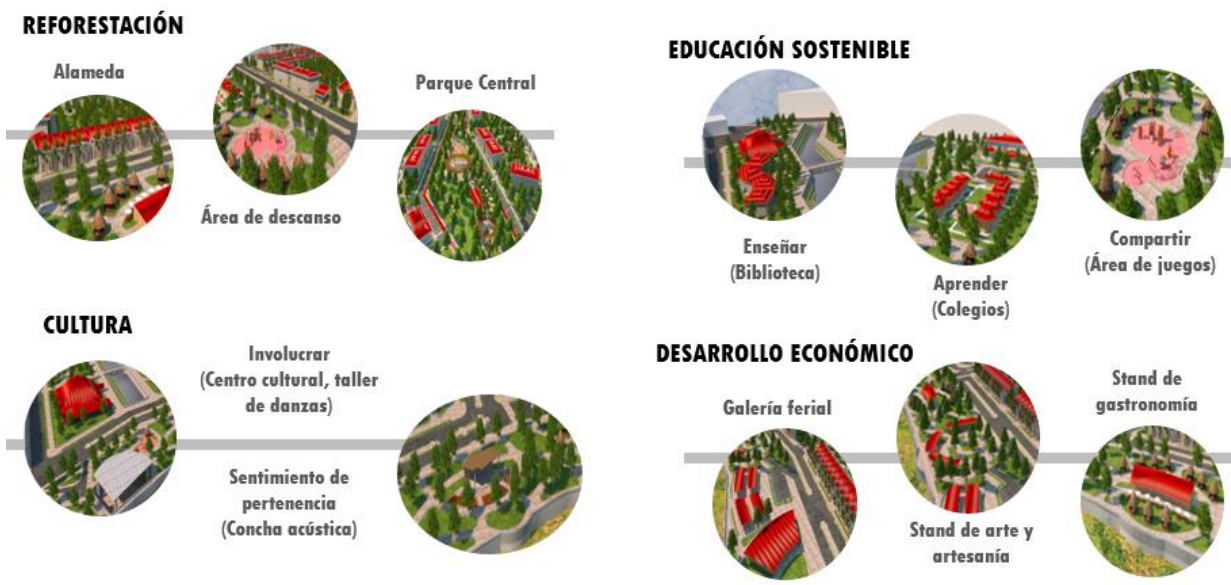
REFORESTACIÓN

Alameda

Área de descanso

Parque Central

EDUCACIÓN SOSTENIBLE

Enseñar (Biblioteca)

Aprender (Colegios)

Compartir (Área de juegos)

CULTURA

Involucrar (Centro cultural, taller de danzas)

Sentimiento de pertenencia (Concha acústica)

DESARROLLO ECONÓMICO

Galería ferial

Stand de arte y artesanía

Stand de gastronomía